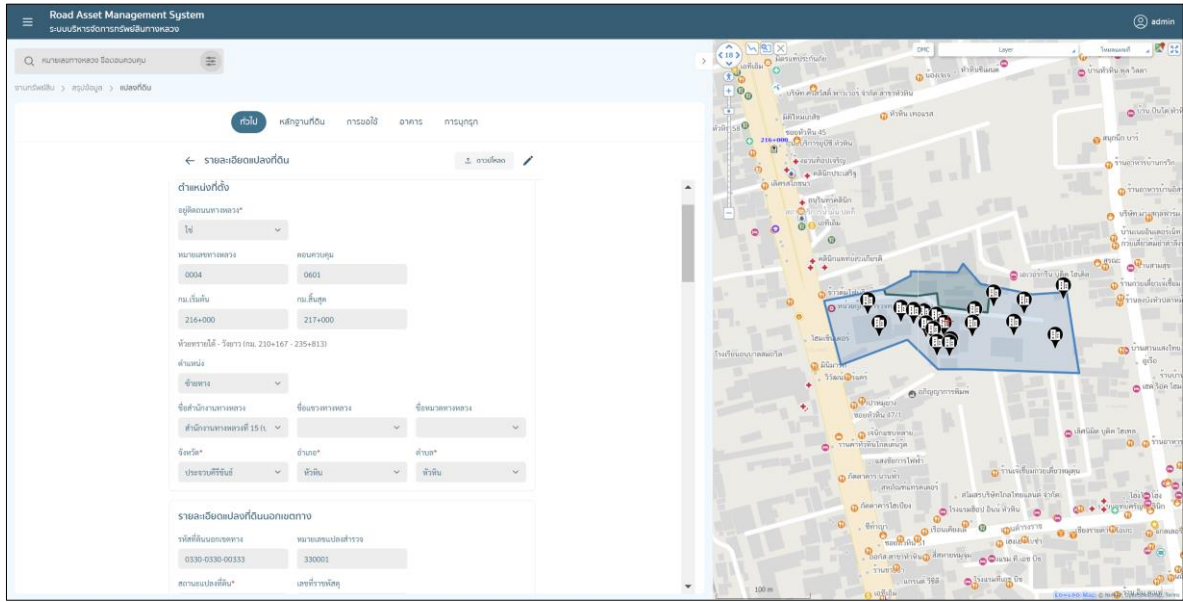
Road Asset Management System
ระบบบริหารจัดการทรัพย์สินทางหลวง

admin

หมายเลขทางหลวง ชื่อตอนควบคุม

งานทรัพย์สิน > สรุปข้อมูล > แปลงที่ดิน

ทั่วไป หลักฐานที่ดิน การขอใช้ อาคาร การบุกรุก

← รายละเอียดแปลงที่ดิน

ดาวน์โหลด

ตำแหน่งที่ตั้ง

อยู่ติดถนนทางหลวง*
ใช่

หมายเลขทางหลวง
0004

ตอนควบคุม
0601

กม.เริ่มต้น
216+000

กม.สิ้นสุด
217+000

ห้วยทรายใต้ - วังยาว (กม. 210+167 - 235+813)

ตำแหน่ง
ซ้ายทาง

ชื่อสำนักงานทางหลวง
สำนักงานทางหลวงที่ 15 (ป

ชื่อแขวงทางหลวง

ชื่อหมวดทางหลวง

จังหวัด*
ประจวบคีรีขันธ์

อำเภอ*
หัวหิน

ตำบล*
หัวหิน

รายละเอียดแปลงที่ดินนอกเขตทาง

รหัสที่ดินนอกเขตทาง
0330-0330-00333

หมายเลขแปลงสำรวจ
330001

สถานะแปลงที่ดิน*

เลขที่ราชพัสดุ

DMC
Layer

216+000

100 m